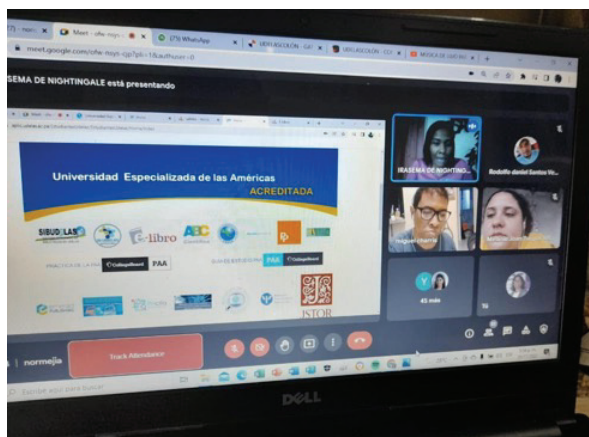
Meet - ofw-mqrs-cjp
(275) WhatsApp
UDELAS COLÓN
UDELAS COLÓN
MÚSICA DE GIFT BO
meet.google.com/ofw-mqrs-cjp?pli=1&authuser=0

IRASEMA DE NIGHTINGALE está presentando

Universidad Especializada de las Américas
ACREDITADA

SIBUDELAS
e-libro
PAA
PAA
JSTOR

IRASEMA DE NIGHTING...
Rodolfo daniel Santos Va...
miguel charris
41 más
Tú

normejia
Track Attendance

Escribe aquí para buscar

DELL